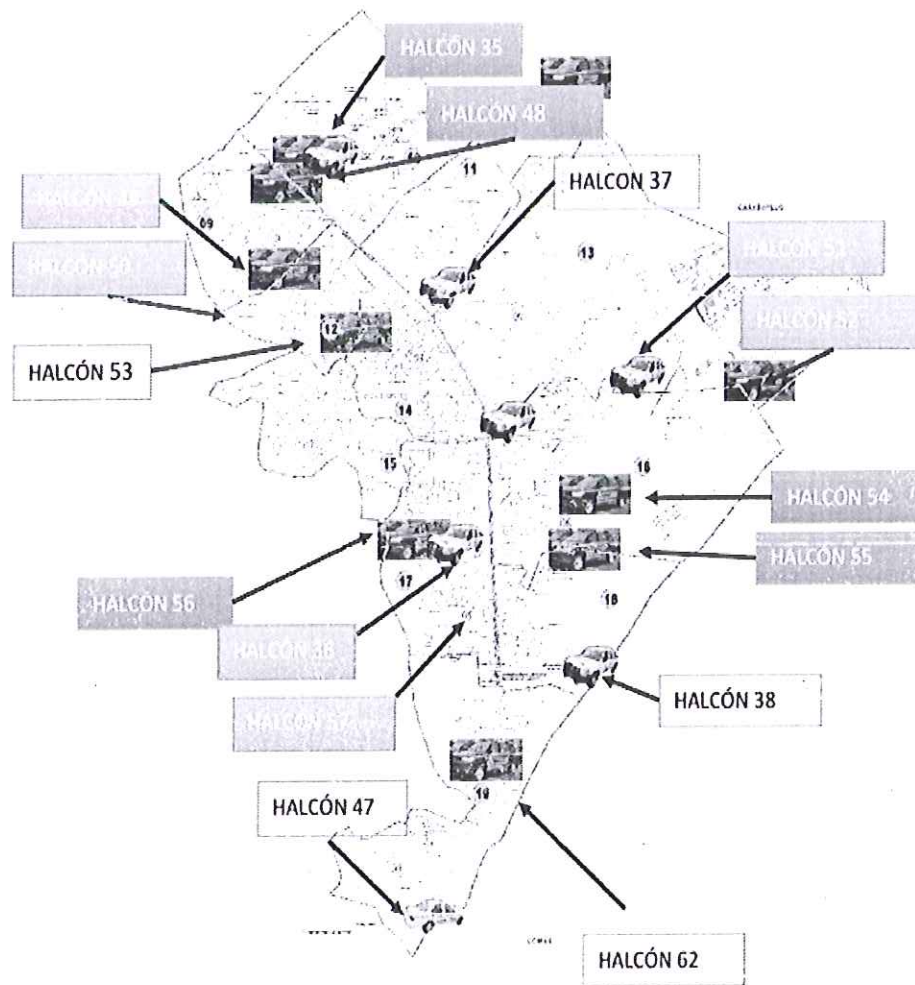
HALCÓN 35

HALCÓN 48

11

HALCON 37

HALCÓN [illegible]

09

HALCÓN 50

13

HALCÓN 5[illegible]

HALCÓN 5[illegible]

12

HALCÓN 53

14

15

16

HALCÓN 54

HALCÓN 55

17

HALCÓN 56

18

HALCÓN 58

HALCÓN 5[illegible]

HALCÓN 38

19

HALCÓN 47

HALCÓN 62